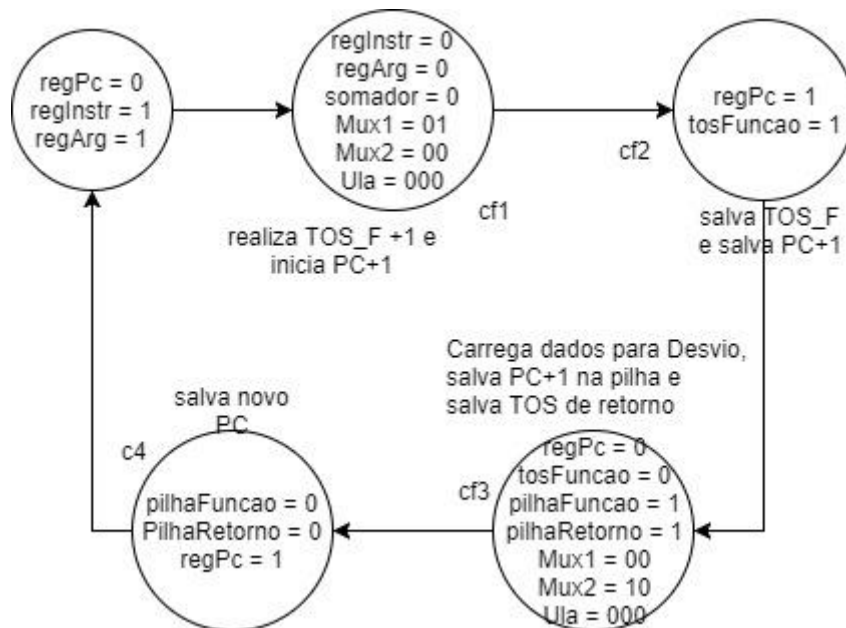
regPc = 0
regInstr = 1
regArg = 1

regInstr = 0
regArg = 0
somador = 0
Mux1 = 01
Mux2 = 00
Ula = 000

cf1

realiza TOS_F +1 e inicia PC+1

cf2

regPc = 1
tosFuncao = 1

salva TOS_F e salva PC+1

Carrega dados para Desvio, salva PC+1 na pilha e salva TOS de retorno

cf3

regPc = 0
tosFuncao = 0
pilhaFuncao = 1
pilhaRetorno = 1
Mux1 = 00
Mux2 = 10
Ula = 000

salva novo PC

c4

pilhaFuncao = 0
PilhaRetorno = 0
regPc = 1